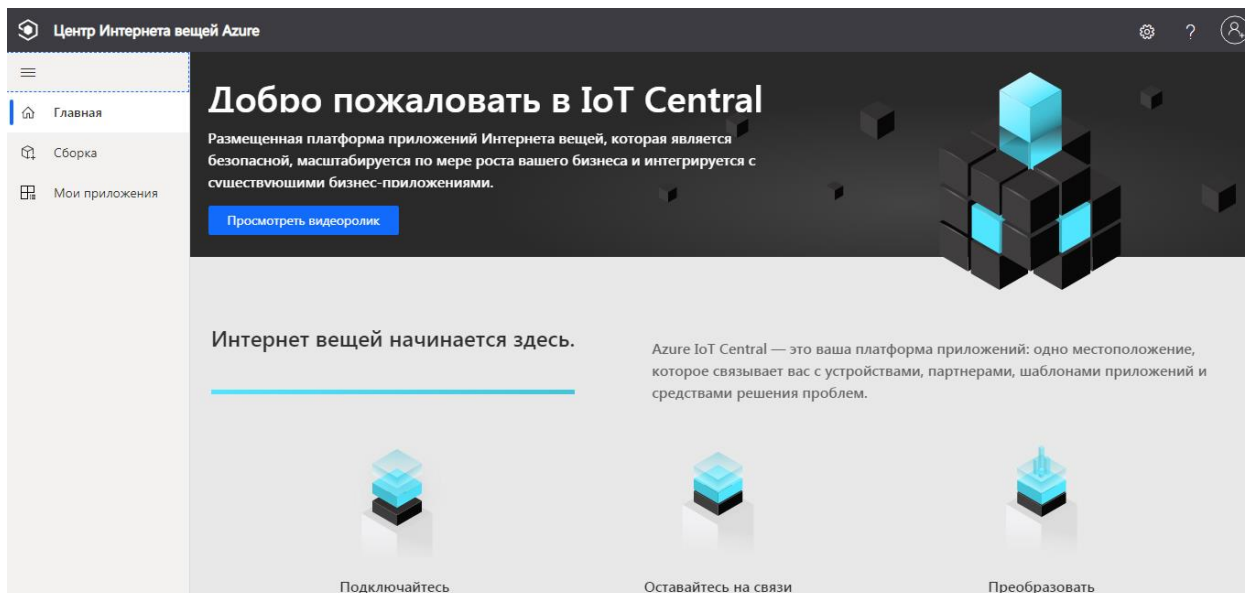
Центр Интернета вещей Azure

?

Главная

Сборка

Мои приложения

Добро пожаловать в IoT Central

Размещенная платформа приложений Интернета вещей, которая является безопасной, масштабируется по мере роста вашего бизнеса и интегрируется с существующими бизнес-приложениями.

Просмотреть видеоролик

Интернет вещей начинается здесь.

Azure IoT Central — это ваша платформа приложений: одно местоположение, которое связывает вас с устройствами, партнерами, шаблонами приложений и средствами решения проблем.

Подключайтесь

Оставайтесь на связи

Преобразовать